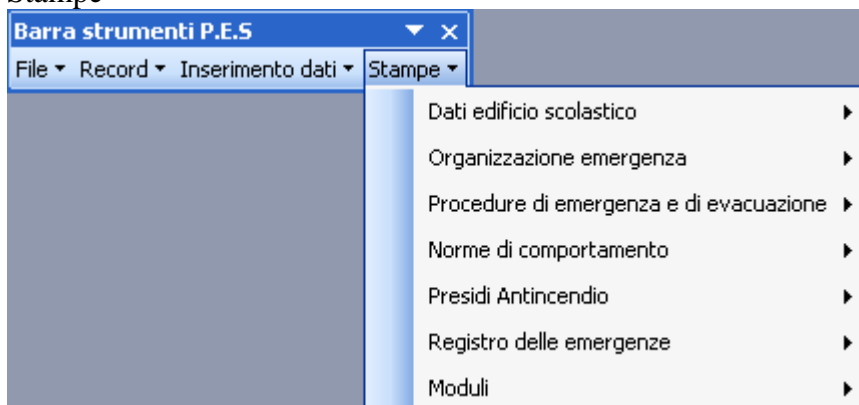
Stampe

Barra strumenti P.E.S

File Record Inserimento dati Stampe

Dati edificio scolastico
Organizzazione emergenza
Procedure di emergenza e di evacuazione
Norme di comportamento
Presidi Antincendio
Registro delle emergenze
Moduli